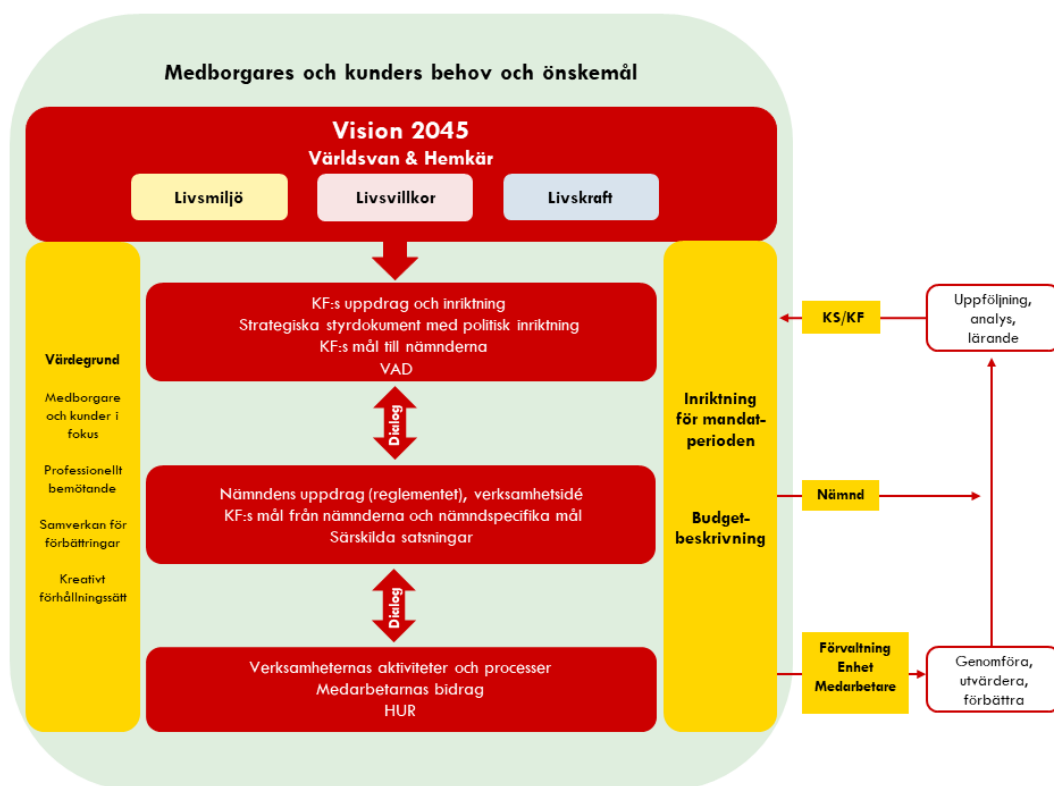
Medborgares och kunders behov och önskemål

Vision 2045
Världsvan & Hemkär

Livsmiljö

Livsvillkor

Livskraft

Värdegrund

Medborgare och kunder i fokus

Professionellt bemötande

Samverkan för förbättringar

Kreativt förhållningssätt

KF:s uppdrag och inriktning
Strategiska styrdokument med politisk inriktning
KF:s mål till nämnderna
VAD

Dialog

Nämndens uppdrag (reglementet), verksamhetsidé
KF:s mål från nämnderna och nämndspecifika mål
Särskilda satsningar

Dialog

Verksamheternas aktiviteter och processer
Medarbetarnas bidrag
HUR

Inriktning för mandatperioden

Budgetbeskrivning

KS/KF

Uppföljning, analys, lärande

Nämnd

Förvaltning
Enhet
Medarbetare

Genomföra, utvärdera, förbättra